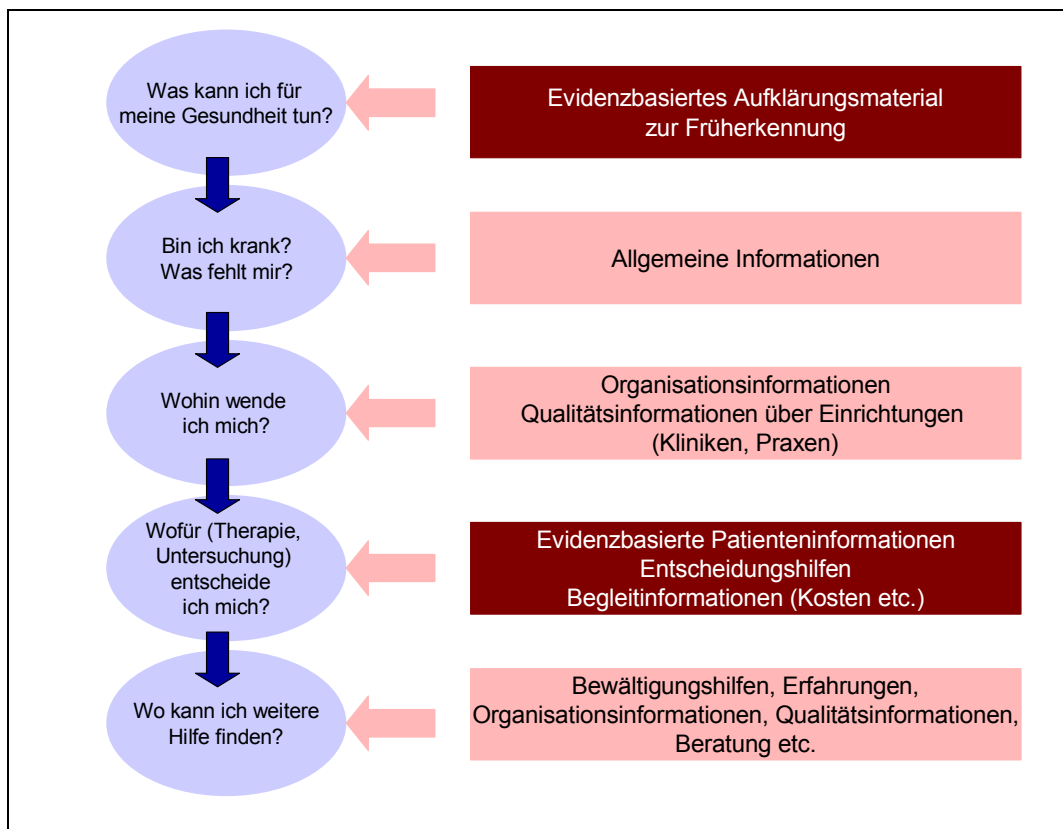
Was kann ich für meine Gesundheit tun?

Evidenzbasiertes Aufklärungsmaterial zur Früherkennung

Bin ich krank? Was fehlt mir?

Allgemeine Informationen

Wohin wende ich mich?

Organisationsinformationen
Qualitätsinformationen über Einrichtungen (Kliniken, Praxen)

Wofür (Therapie, Untersuchung) entscheide ich mich?

Evidenzbasierte Patienteninformationen
Entscheidungshilfen
Begleitinformationen (Kosten etc.)

Wo kann ich weitere Hilfe finden?

Bewältigungshilfen, Erfahrungen, Organisationsinformationen, Qualitätsinformationen, Beratung etc.